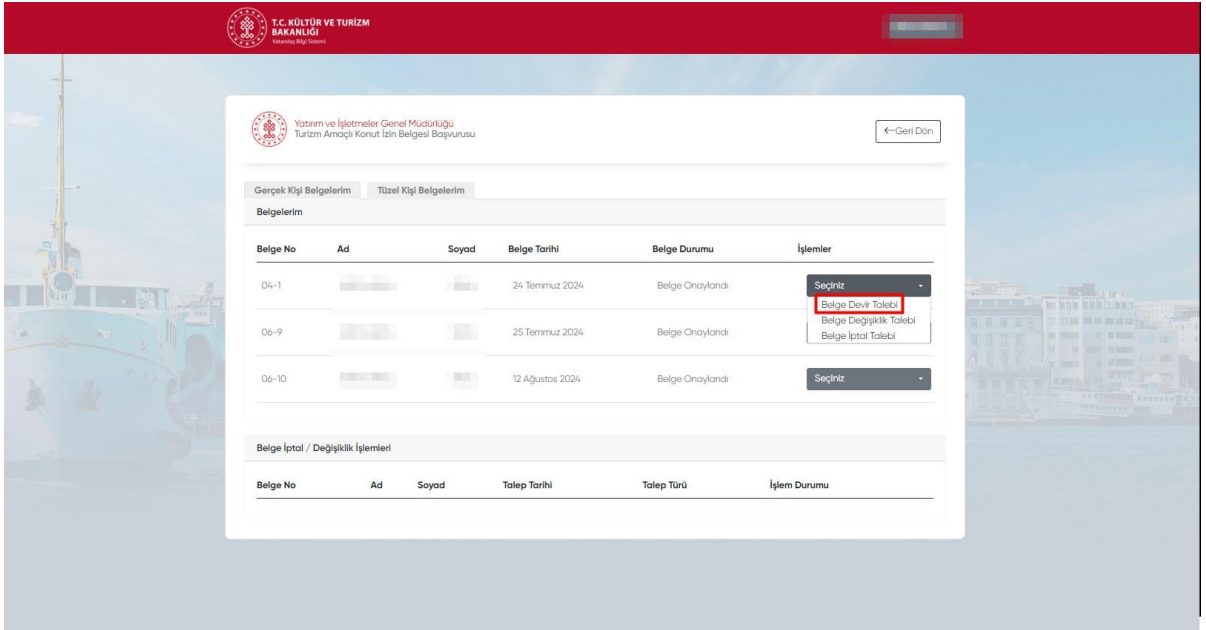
T.C. KÜLTÜR VE TURİZM BAKANLIĞI
Vatandaş Bilgi Sistemi

Yatırım ve İşletmeler Genel Müdürlüğü
Turizm Amaçlı Konut İzin Belgesi Başvurusu

←Geri Dön

Gerçek Kişi Belgelerim | Tüzel Kişi Belgelerim

Belgelerim

| Belge No | Ad | Soyad | Belge Tarihi | Belge Durumu | İşlemler |
|---|---|---|---|---|---|
| 04-1 | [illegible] | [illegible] | 24 Temmuz 2024 | Belge Onaylandı | Seçiniz |
| 06-9 | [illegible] | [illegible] | 25 Temmuz 2024 | Belge Onaylandı | |
| 06-10 | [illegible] | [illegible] | 12 Ağustos 2024 | Belge Onaylandı | Seçiniz |

Belge Devir Talebi
Belge Değişiklik Talebi
Belge İptal Talebi

Belge İptal / Değişiklik İşlemleri

| Belge No | Ad | Soyad | Talep Tarihi | Talep Türü | İşlem Durumu |
|---|---|---|---|---|---|